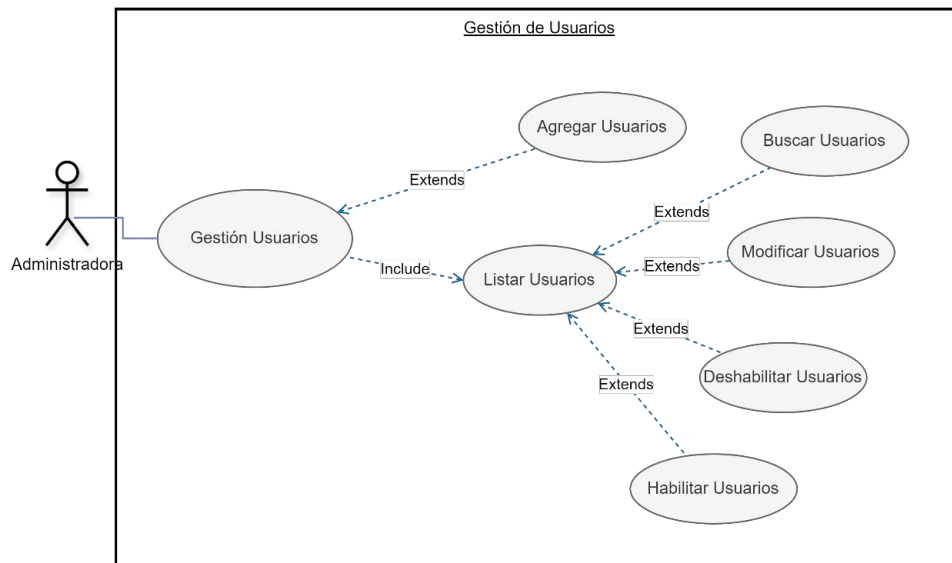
Gestión de Usuarios

Administradora

Agregar Usuarios

Extends

Gestión Usuarios

Buscar Usuarios

Extends

Include

Listar Usuarios

Extends

Modificar Usuarios

Extends

Deshabilitar Usuarios

Extends

Habilitar Usuarios